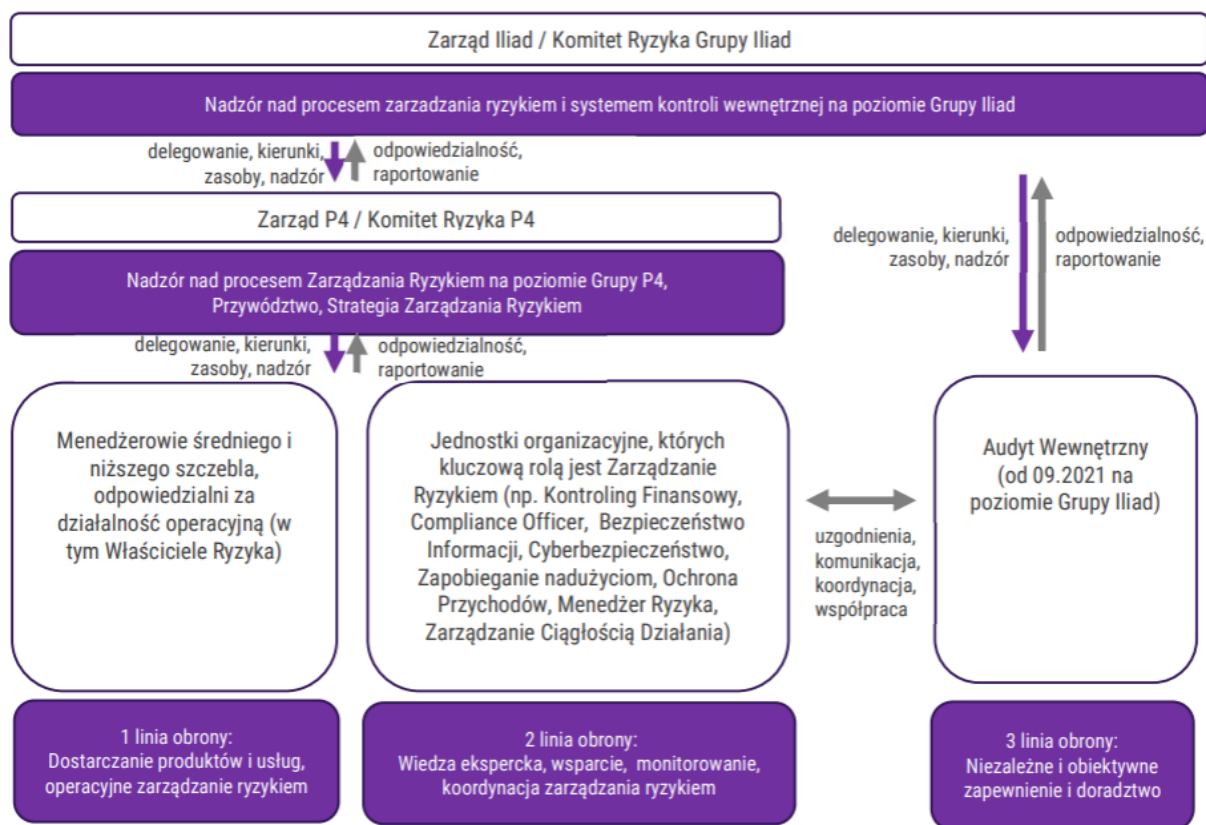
Zarząd Iliad / Komitet Ryzyka Grupy Iliad

Nadzór nad procesem zarzadzania ryzykiem i systemem kontroli wewnętrznej na poziomie Grupy Iliad

delegowanie, kierunki, zasoby, nadzór

odpowiedzialność, raportowanie

Zarząd P4 / Komitet Ryzyka P4

Nadzór nad procesem Zarządzania Ryzykiem na poziomie Grupy P4, Przywództwo, Strategia Zarządzania Ryzykiem

delegowanie, kierunki, zasoby, nadzór

odpowiedzialność, raportowanie

delegowanie, kierunki, zasoby, nadzór

odpowiedzialność, raportowanie

Menedżerowie średniego i niższego szczebla, odpowiedzialni za działalność operacyjną (w tym Właściciele Ryzyka)

Jednostki organizacyjne, których kluczową rolą jest Zarządzanie Ryzykiem (np. Kontroling Finansowy, Compliance Officer, Bezpieczeństwo Informacji, Cyberbezpieczeństwo, Zapobieganie nadużyciom, Ochrona Przychodów, Menedżer Ryzyka, Zarządzanie Ciągłością Działania)

uzgodnienia, komunikacja, koordynacja, współpraca

Audyt Wewnętrzny (od 09.2021 na poziomie Grupy Iliad)

1 linia obrony: Dostarczanie produktów i usług, operacyjne zarządzanie ryzykiem

2 linia obrony: Wiedza ekspercka, wsparcie, monitorowanie, koordynacja zarządzania ryzykiem

3 linia obrony: Niezależne i obiektywne zapewnienie i doradztwo